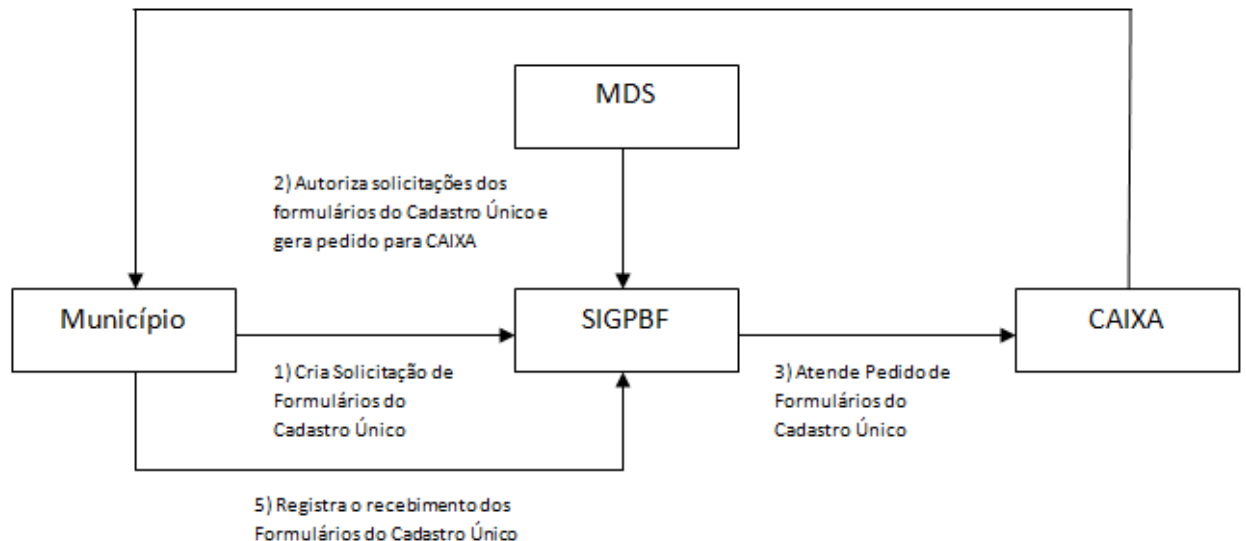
MDS

2) Autoriza solicitações dos formulários do Cadastro Único e gera pedido para CAIXA

Município

SIGPBF

CAIXA

1) Cria Solicitação de Formulários do Cadastro Único

3) Atende Pedido de Formulários do Cadastro Único

5) Registra o recebimento dos Formulários do Cadastro Único